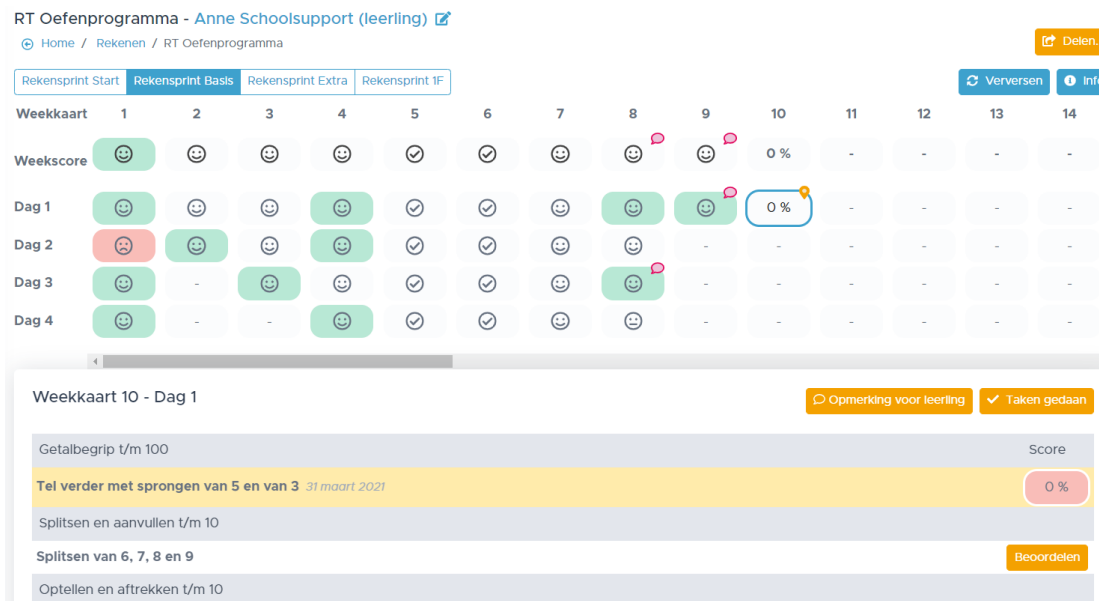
RT Oefenprogramma - Anne Schoolsupport (leerling)

Home / Rekenen / RT Oefenprogramma

Delen.

Rekensprint Start | Rekensprint Basis | Rekensprint Extra | Rekensprint 1F

Verversen | Inf

| Weekkaart | 1 | 2 | 3 | 4 | 5 | 6 | 7 | 8 | 9 | 10 | 11 | 12 | 13 | 14 |
|---|---|---|---|---|---|---|---|---|---|---|---|---|---|---|
| Weekscore | | | | | | | | | | 0 % | - | - | - | - |
| Dag 1 | | | | | | | | | | 0 % | - | - | - | - |
| Dag 2 | | | | | | | | | - | - | - | - | - | - |
| Dag 3 | | - | | | | | | | - | - | - | - | - | - |
| Dag 4 | | - | - | | | | | | - | - | - | - | - | - |

Weekkaart 10 - Dag 1

Opmerking voor leerling | Taken gedaan

Getalbegrip t/m 100 | Score

Tel verder met sprongen van 5 en van 3 31 maart 2021 | 0 %

Splitsen en aanvullen t/m 10

Splitsen van 6, 7, 8 en 9 | Beoordelen

Optellen en aftrekken t/m 10